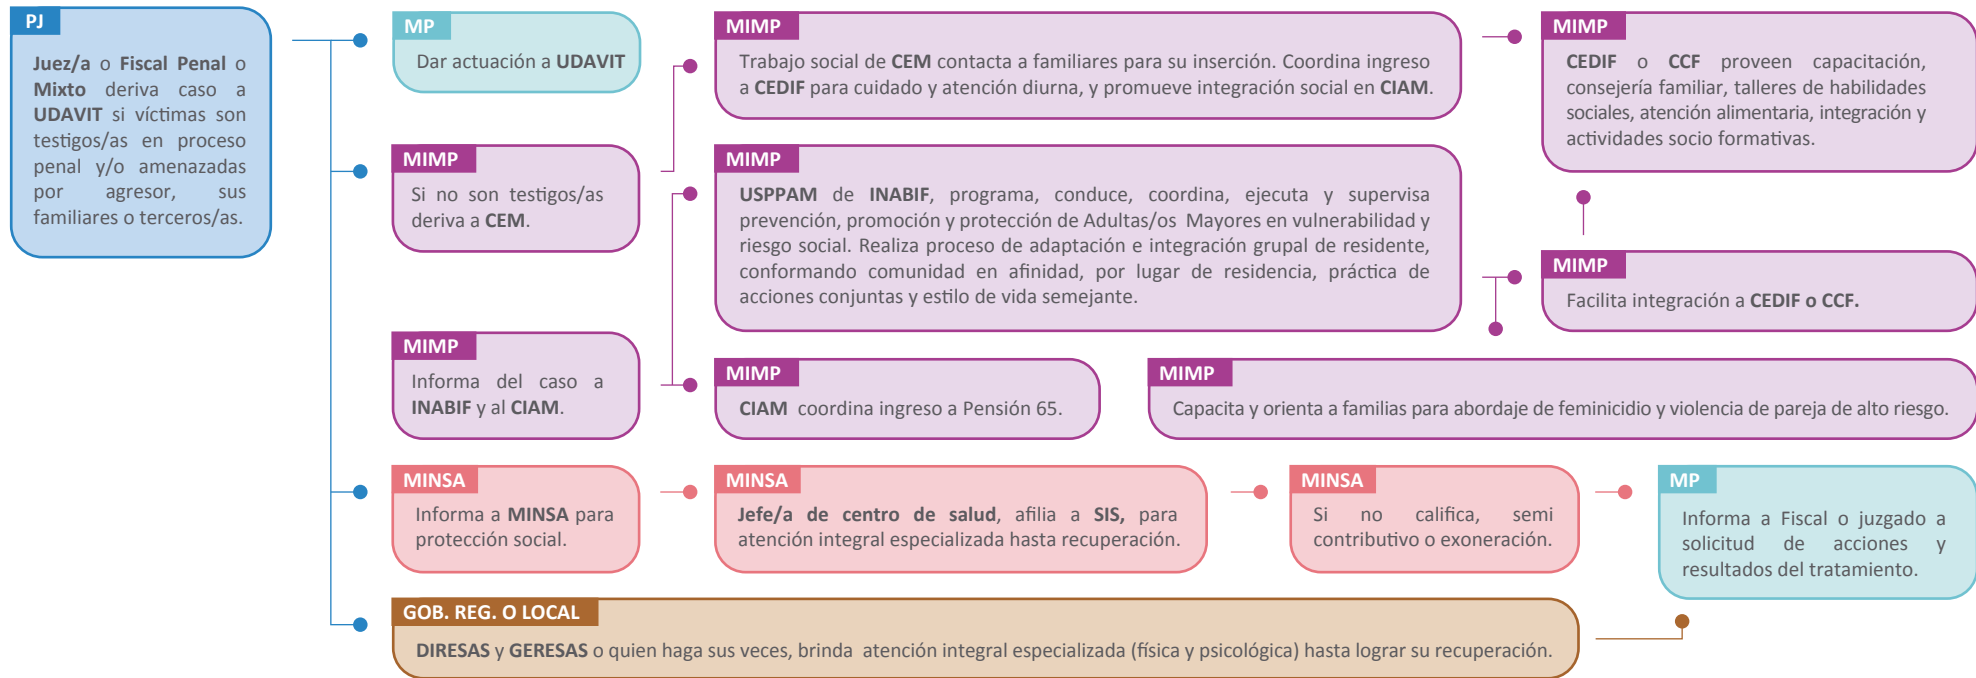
PJ

**Juez/a** o **Fiscal Penal** o **Mixto** deriva caso a **UDAVIT** si víctimas son testigos/as en proceso penal y/o amenazadas por agresor, sus familiares o terceros/as.

MP

Dar actuación a **UDAVIT**

MIMP

Si no son testigos/as deriva a **CEM**.

MIMP

Informa del caso a **INABIF** y al **CIAM**.

MINSA

Informa a **MINSA** para protección social.

GOB. REG. O LOCAL

**DIRESAS** y **GERESAS** o quien haga sus veces, brinda atención integral especializada (física y psicológica) hasta lograr su recuperación.

MIMP

Trabajo social de **CEM** contacta a familiares para su inserción. Coordina ingreso a **CEDIF** para cuidado y atención diurna, y promueve integración social en **CIAM**.

MIMP

**USPPAM** de **INABIF**, programa, conduce, coordina, ejecuta y supervisa prevención, promoción y protección de Adultas/os Mayores en vulnerabilidad y riesgo social. Realiza proceso de adaptación e integración grupal de residente, conformando comunidad en afinidad, por lugar de residencia, práctica de acciones conjuntas y estilo de vida semejante.

MIMP

**CIAM** coordina ingreso a Pensión 65.

MIMP

**CEDIF** o **CCF** proveen capacitación, consejería familiar, talleres de habilidades sociales, atención alimentaria, integración y actividades socio formativas.

MIMP

Facilita integración a **CEDIF o CCF.**

MIMP

Capacita y orienta a familias para abordaje de feminicidio y violencia de pareja de alto riesgo.

MINSA

**Jefe/a de centro de salud**, afilia a **SIS,** para atención integral especializada hasta recuperación.

MINSA

Si no califica, semi contributivo o exoneración.

MP

Informa a Fiscal o juzgado a solicitud de acciones y resultados del tratamiento.